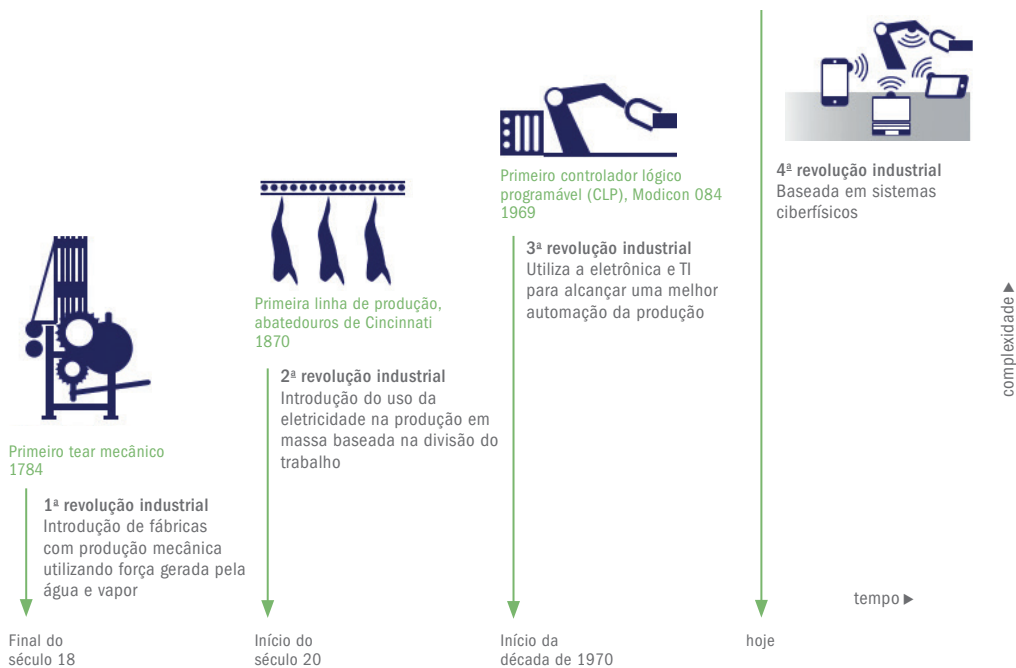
4ª revolução industrial
Baseada em sistemas ciberfísicos

Primeiro controlador lógico programável (CLP), Modicon 084
1969

3ª revolução industrial
Utiliza a eletrônica e TI para alcançar uma melhor automação da produção

Primeira linha de produção, abatedouros de Cincinnati
1870

2ª revolução industrial
Introdução do uso da eletricidade na produção em massa baseada na divisão do trabalho

Primeiro tear mecânico
1784

1ª revolução industrial
Introdução de fábricas com produção mecânica utilizando força gerada pela água e vapor

complexidade ▶

tempo ▶

Final do século 18

Início do século 20

Início da década de 1970

hoje